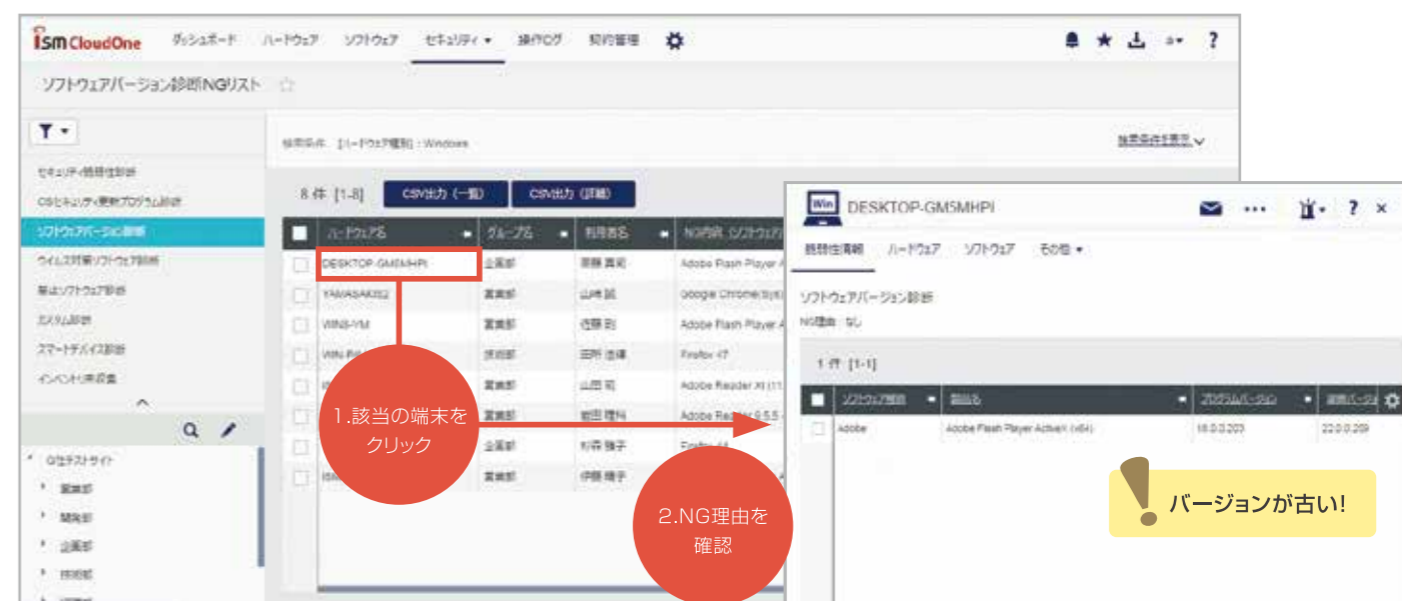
ISM CloudOne ダッシュボード ハードウェア ソフトウェア セキュリティ 操作ログ 契約管理

ソフトウェアバージョン診断NGリスト

検索条件 [ハードウェア種別]：Windows

検索条件を表示

セキュリティ脆弱性診断
OSセキュリティ更新プログラム診断
ソフトウェアバージョン診断
ウイルス対策ソフトウェア診断
禁止ソフトウェア診断
カスタム診断
スマートデバイス診断
インベントリ収集

8 件 [1-8] CSV出力（一覧） CSV出力（詳細）

| ハードウェア名 | グループ名 | 利用者名 | NG内訳 ソフトウェア |
|---|---|---|---|
| DESKTOP-GM5MHPI | 企画部 | 斎藤 貴司 | Adobe Flash Player |
| YAMASAKI02 | 営業部 | 山崎 誠 | Google Chrome |
| WIN8-YM | 営業部 | 佐藤 則 | Adobe Flash Player |
| WIN-R | 技術部 | 田所 達 | Firefox 47 |
| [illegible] | 営業部 | 山田 司 | Adobe Reader XI |
| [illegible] | 営業部 | 岩田 理科 | Adobe Reader 9.5.5 |
| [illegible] | 企画部 | 杉森 陽子 | Firefox 44 |
| ISM | 営業部 | 伊藤 陽子 | |

QSテストサイト
営業部
開発部
企画部
技術部

1.該当の端末をクリック

2.NG理由を確認

DESKTOP-GM5MHPI

脆弱性情報 ハードウェア ソフトウェア その他

ソフトウェアバージョン診断
NG理由：なし

1 件 [1-1]

| ソフトウェア種別 | 製品名 | プログラムバージョン | 推奨バージョン |
|---|---|---|---|
| Adobe | Adobe Flash Player ActiveX (x64) | 18.0.0.203 | 22.0.0.209 |

バージョンが古い!